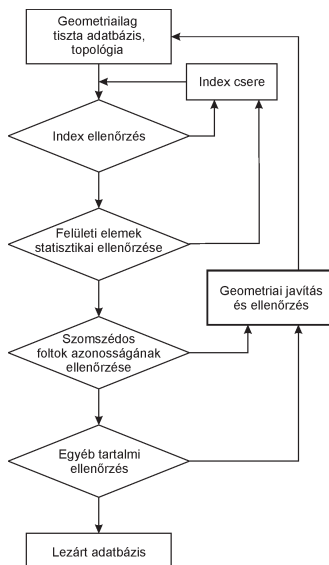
Geometriailag tiszta adatbázis, topológia

Index csere

Index ellenőrzés

Felületi elemek statisztikai ellenőrzése

Geometriai javítás és ellenőrzés

Szomszédos foltok azonosságának ellenőrzése

Egyéb tartalmi ellenőrzés

Lezárt adatbázis